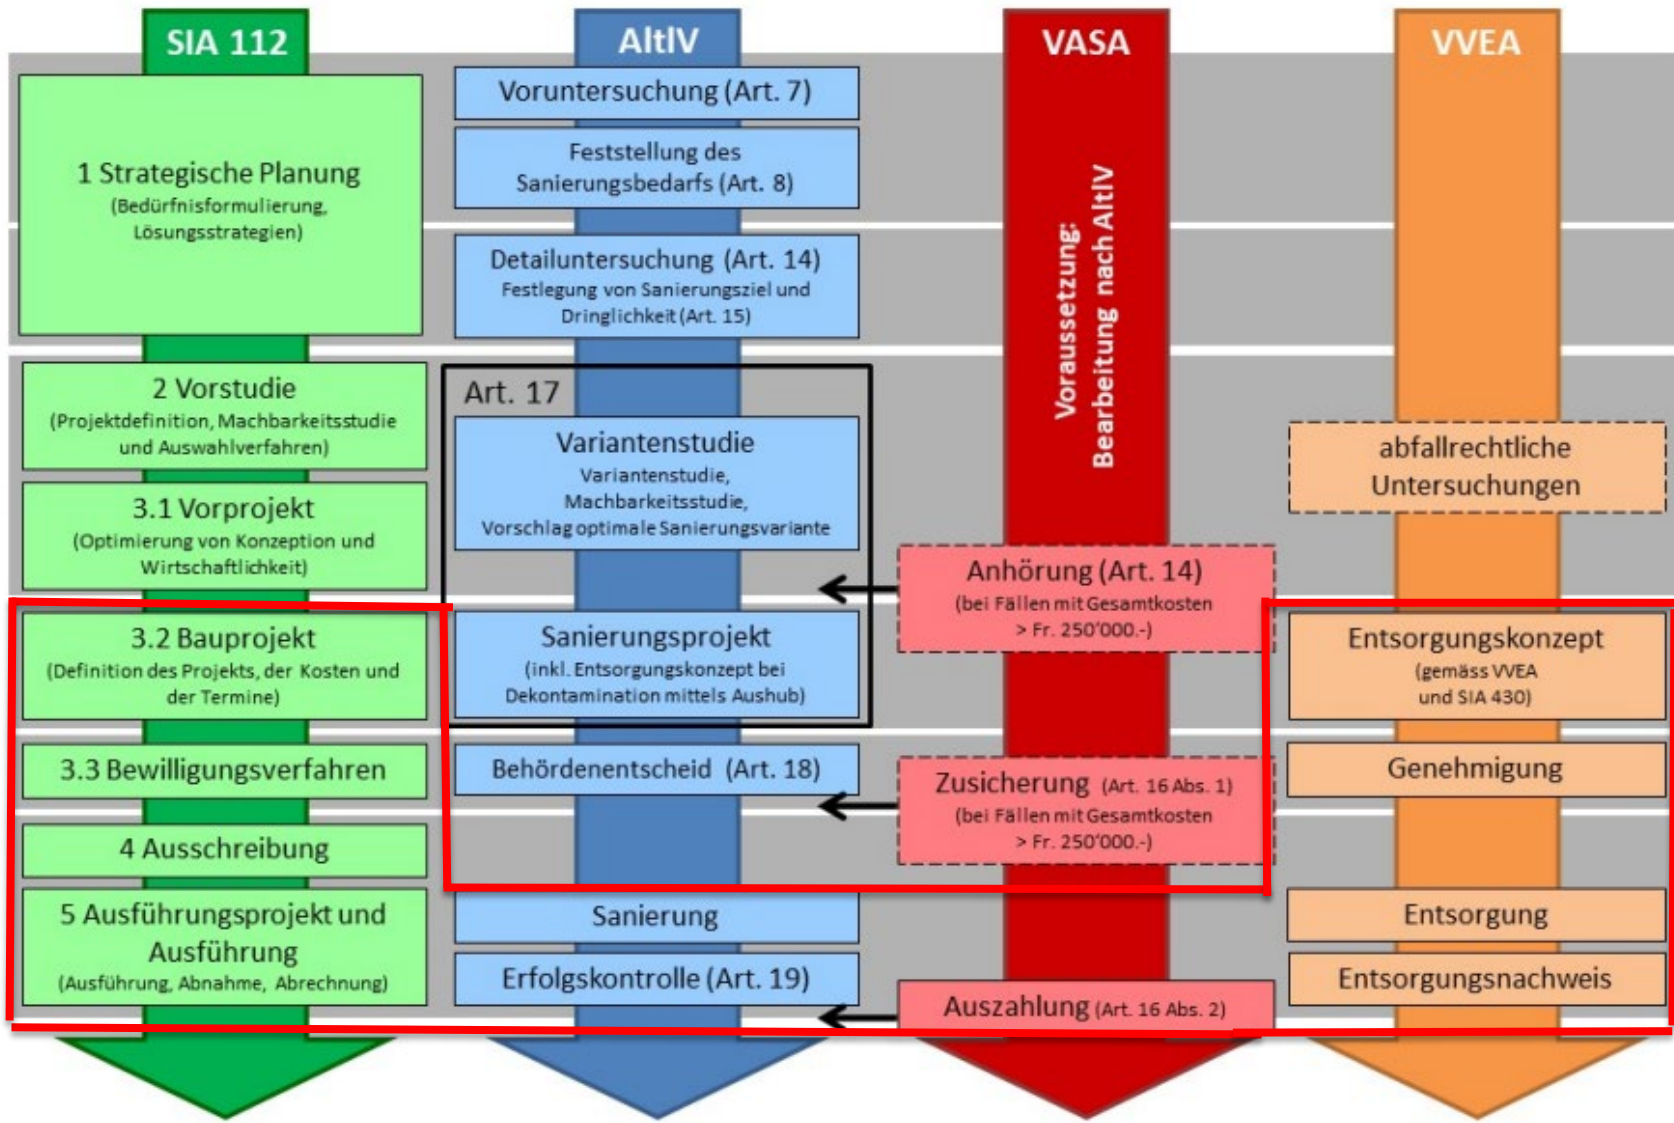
SIA 112

1 Strategische Planung
(Bedürfnisformulierung, Lösungsstrategien)

2 Vorstudie
(Projektdefinition, Machbarkeitsstudie und Auswahlverfahren)

3.1 Vorprojekt
(Optimierung von Konzeption und Wirtschaftlichkeit)

3.2 Bauprojekt
(Definition des Projekts, der Kosten und der Termine)

3.3 Bewilligungsverfahren

4 Ausschreibung

5 Ausführungsprojekt und Ausführung
(Ausführung, Abnahme, Abrechnung)

AltlV

Voruntersuchung (Art. 7)

Feststellung des Sanierungsbedarfs (Art. 8)

Detailuntersuchung (Art. 14)
Festlegung von Sanierungsziel und Dringlichkeit (Art. 15)

Art. 17

Variantenstudie
Variantenstudie, Machbarkeitsstudie, Vorschlag optimale Sanierungsvariante

Sanierungsprojekt
(inkl. Entsorgungskonzept bei Dekontamination mittels Aushub)

Behördenentscheid (Art. 18)

Sanierung

Erfolgskontrolle (Art. 19)

VASA

Voraussetzung: Bearbeitung nach AltlV

Anhörung (Art. 14)
(bei Fällen mit Gesamtkosten > Fr. 250'000.-)

Zusicherung (Art. 16 Abs. 1)
(bei Fällen mit Gesamtkosten > Fr. 250'000.-)

Auszahlung (Art. 16 Abs. 2)

VVEA

abfallrechtliche Untersuchungen

Entsorgungskonzept
(gemäss VVEA und SIA 430)

Genehmigung

Entsorgung

Entsorgungsnachweis